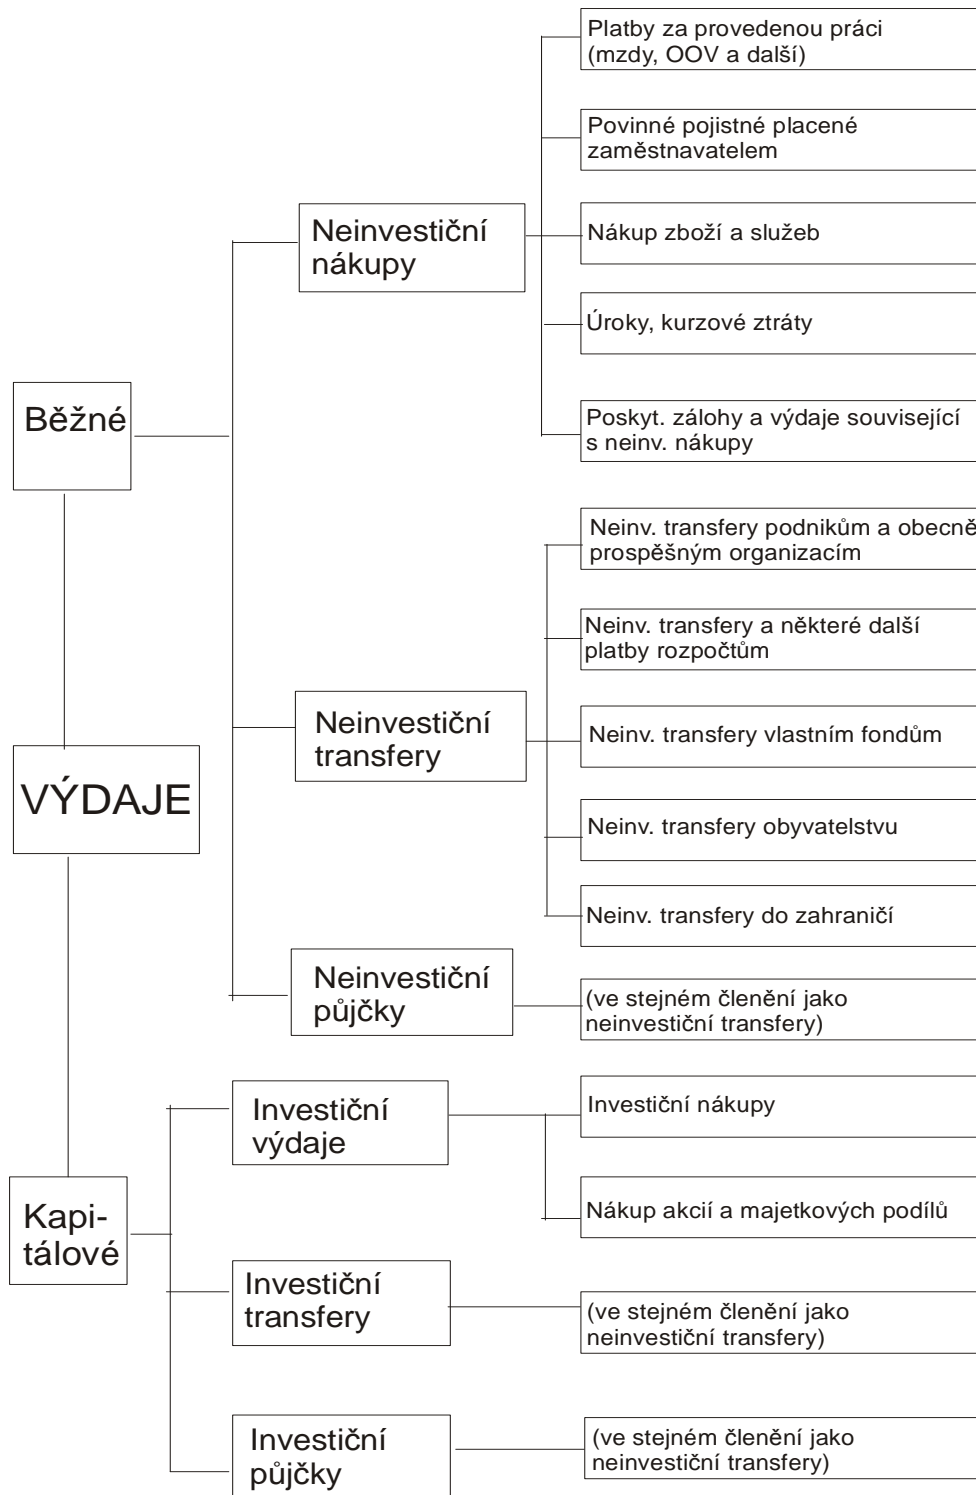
VÝDAJE

Běžné

Neinvestiční nákupy

Platby za provedenou práci (mzdy, OOV a další)

Povinné pojistné placené zaměstnavatelem

Nákup zboží a služeb

Úroky, kurzové ztráty

Poskyt. zálohy a výdaje související s neinv. nákupy

Neinvestiční transfery

Neinv. transfery podnikům a obecně prospěšným organizacím

Neinv. transfery a některé další platby rozpočtům

Neinv. transfery vlastním fondům

Neinv. transfery obyvatelstvu

Neinv. transfery do zahraničí

Neinvestiční půjčky

(ve stejném členění jako neinvestiční transfery)

Kapitálové

Investiční výdaje

Investiční nákupy

Nákup akcií a majetkových podílů

Investiční transfery

(ve stejném členění jako neinvestiční transfery)

Investiční půjčky

(ve stejném členění jako neinvestiční transfery)